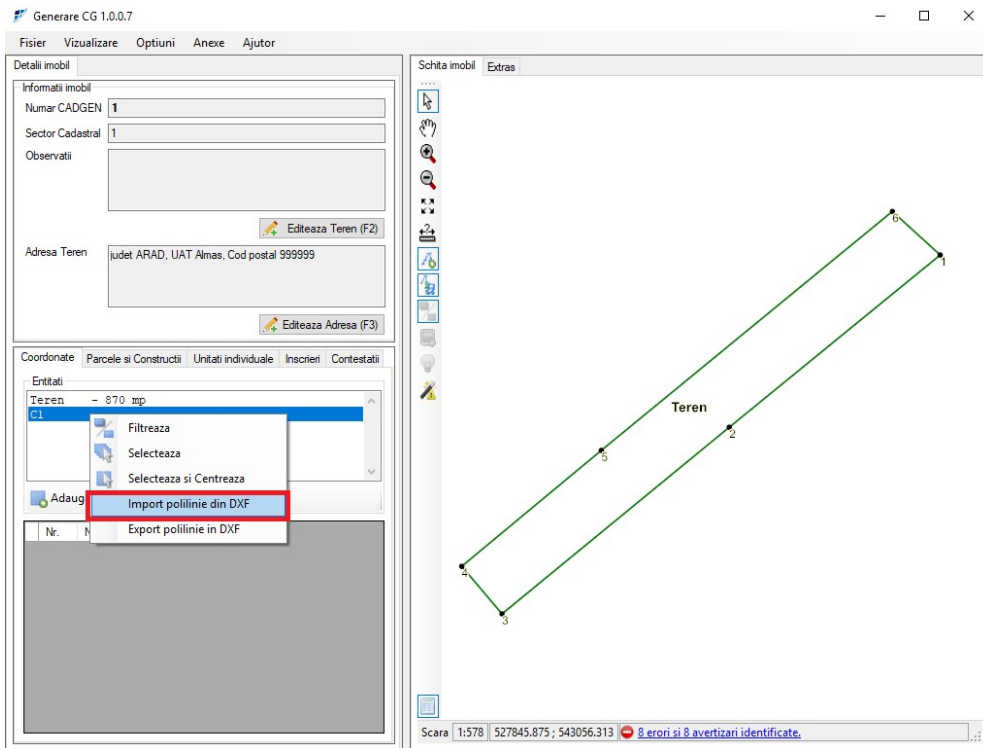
Generare CG 1.0.0.7

Fisier Vizualizare Optiuni Anexe Ajutor

Detalii imobil

Informatii imobil

Numar CADGEN 1

Sector Cadastral 1

Observatii

Editeaza Teren (F2)

Adresa Teren judet ARAD, UAT Almas, Cod postal 999999

Editeaza Adresa (F3)

Coordonate Parcele si Constructii Unitati individuale Inscrieri Contestatii

Entitati

Teren - 870 mp
C1

Filtreaza
Selecteaza
Selecteaza si Centreaza
Import polilinie din DXF
Export polilinie in DXF

Adaug

Nr. N

Schita imobil Extras

6
1
Teren
2
5
4
3

Scara 1:578 527845.875 ; 543056.313 8 erori si 8 avertizari identificate.